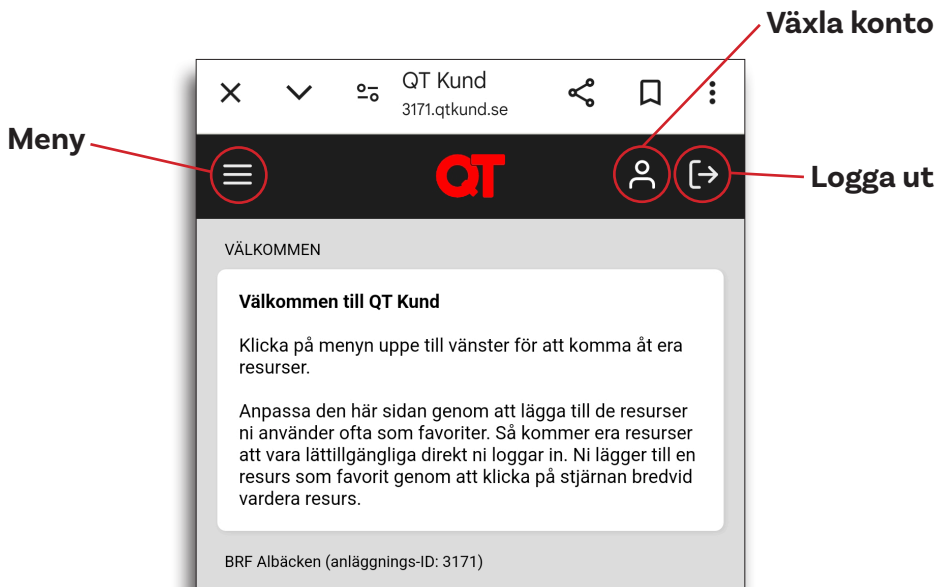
Växla konto

QT Kund
3171.qtkund.se

Meny

QT

Logga ut

VÄLKOMMEN

Välkommen till QT Kund

Klicka på menyn uppe till vänster för att komma åt era resurser.

Anpassa den här sidan genom att lägga till de resurser ni använder ofta som favoriter. Så kommer era resurser att vara lättillgängliga direkt ni loggar in. Ni lägger till en resurs som favorit genom att klicka på stjärnan bredvid vardera resurs.

BRF Albäcken (anläggnings-ID: 3171)